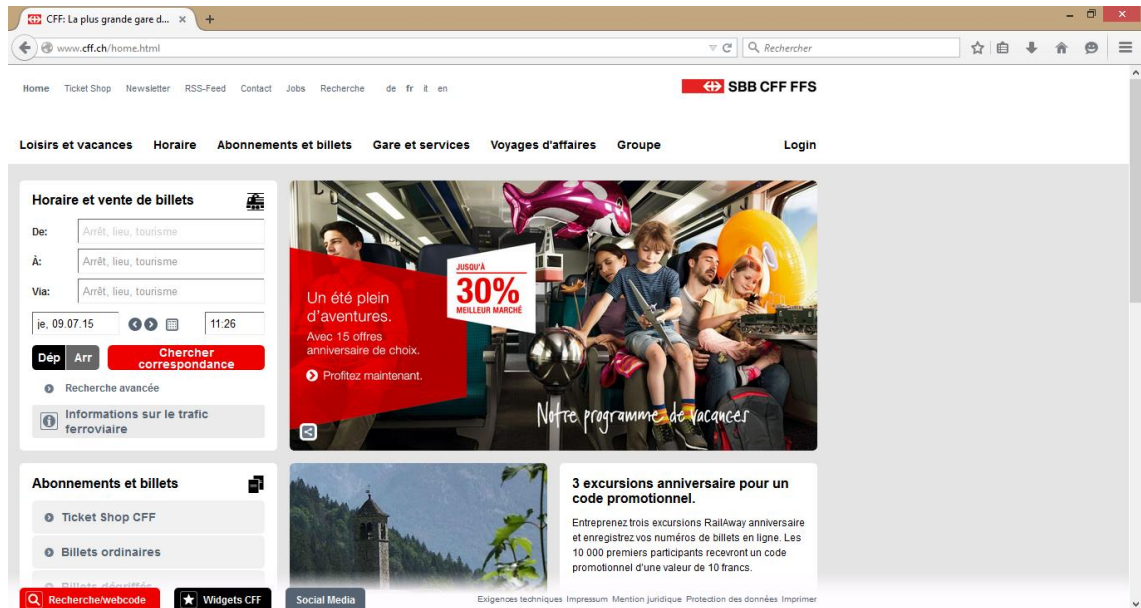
CFF: La plus grande gare d... ×

www.cff.ch/home.html

Rechercher

Home Ticket Shop Newsletter RSS-Feed Contact Jobs Recherche de fr it en

SBB CFF FFS

Loisirs et vacances Horaire Abonnements et billets Gare et services Voyages d'affaires Groupe Login

Horaire et vente de billets

De: Arrêt, lieu, tourisme

À: Arrêt, lieu, tourisme

Via: Arrêt, lieu, tourisme

je, 09.07.15 11:26

Dép Arr Chercher correspondance

Recherche avancée

Informations sur le trafic ferroviaire

JUSQU'À 30% MEILLEUR MARCHÉ

Un été plein d'aventures.

Avec 15 offres anniversaire de choix.

Profitez maintenant.

Notre programme de vacances

Abonnements et billets

Ticket Shop CFF

Billets ordinaires

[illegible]

3 excursions anniversaire pour un code promotionnel.

Entreprenez trois excursions RailAway anniversaire et enregistrez vos numéros de billets en ligne. Les 10 000 premiers participants recevront un code promotionnel d'une valeur de 10 francs.

Recherche/webcode Widgets CFF Social Media

Exigences techniques Impressum Mention juridique Protection des données Imprimer